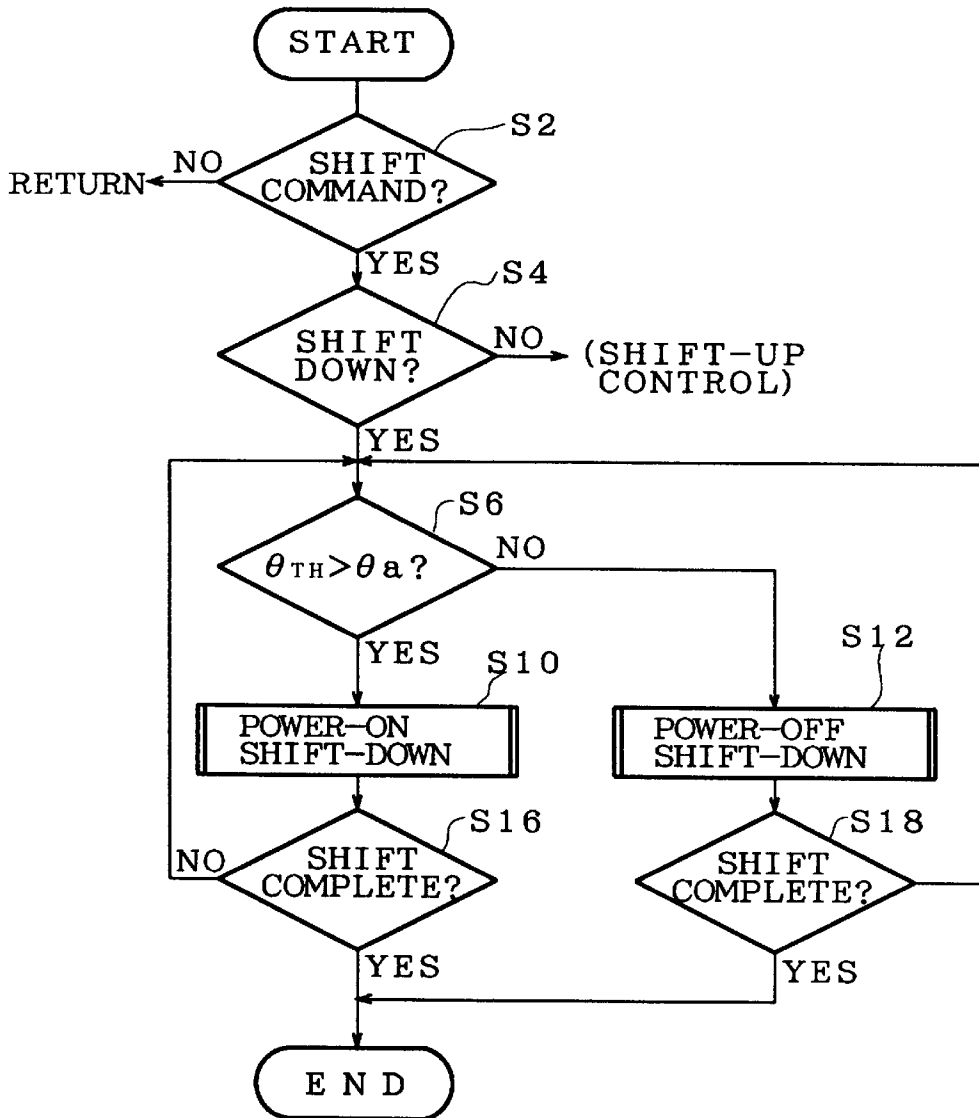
START

S2

SHIFT COMMAND?

NO

RETURN

YES

S4

SHIFT DOWN?

NO

(SHIFT-UP CONTROL)

YES

S6

$\theta_{TH}>\theta a$?

NO

YES

S10

POWER-ON SHIFT-DOWN

S12

POWER-OFF SHIFT-DOWN

S16

SHIFT COMPLETE?

NO

YES

S18

SHIFT COMPLETE?

YES

END